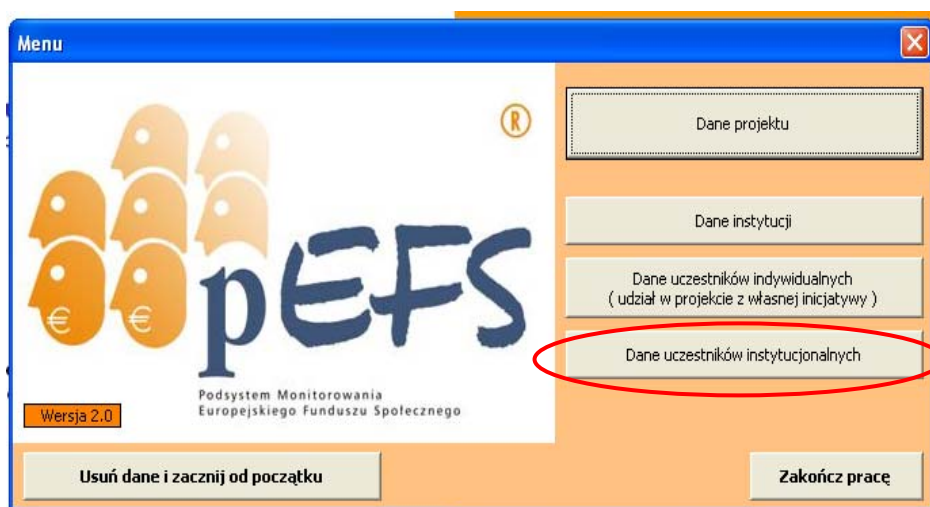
Menu

pEFS

Podsystem Monitorowania Europejskiego Funduszu Społecznego

Wersja 2.0

Dane projektu

Dane instytucji

Dane uczestników indywidualnych
( udział w projekcie z własnej inicjatywy )

Dane uczestników instytucjonalnych

Usuń dane i zacznij od początku

Zakończ pracę